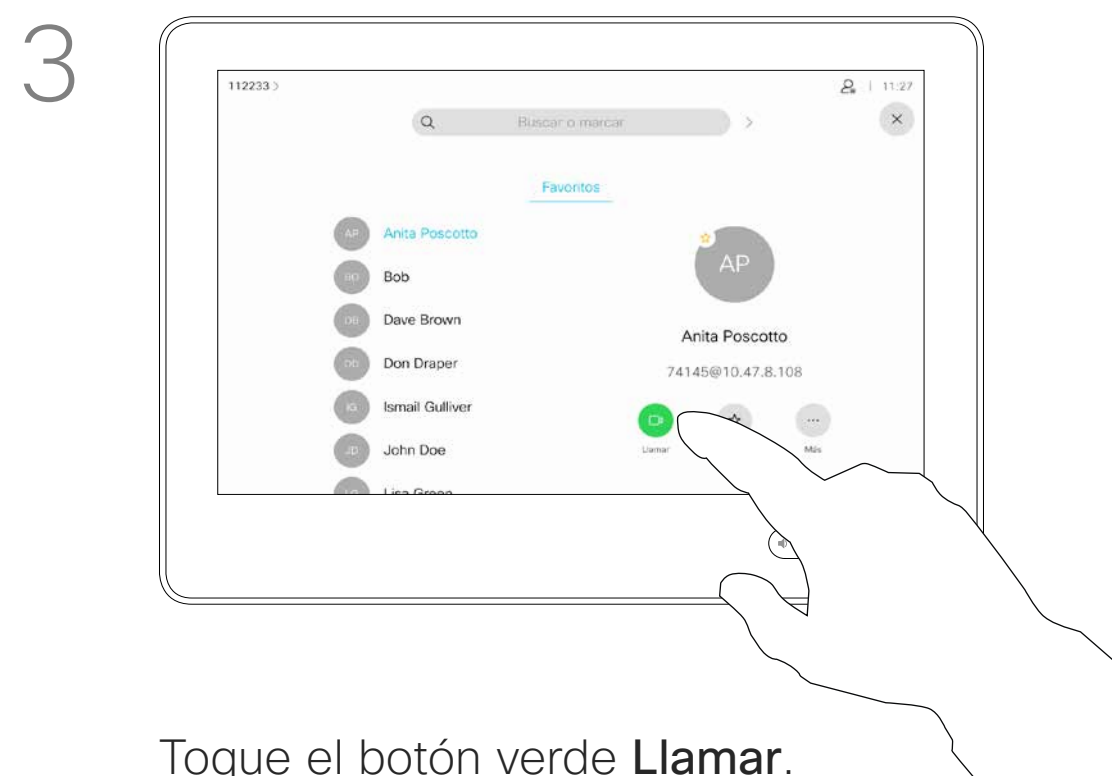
3

112233 >

11:27

Buscar o marcar

Favoritos

AP Anita Poscotto

BO Bob

DB Dave Brown

DD Don Draper

IG Ismail Gulliver

JD John Doe

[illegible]

AP

Anita Poscotto

74145@10.47.8.108

Llamar

Más

Toque el botón verde **Llamar**.